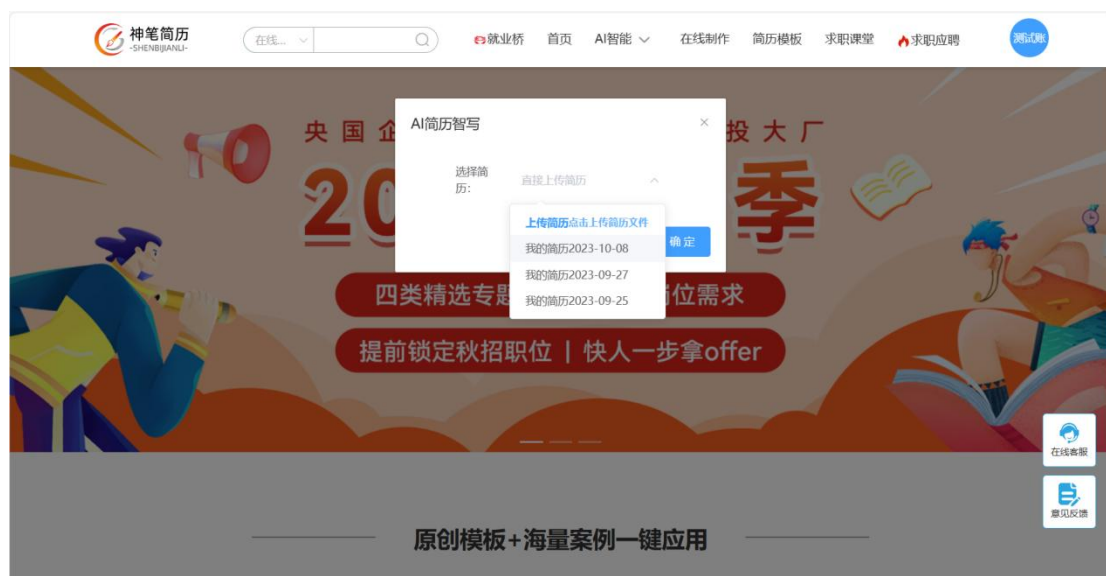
神笔简历
-SHENBIJIANLI-

在线... 

就业桥 首页 AI智能 在线制作 简历模板 求职课堂 求职应聘 测试账

央国企 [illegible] 投大厂

20 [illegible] 季

四类精选专题 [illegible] 位需求

提前锁定秋招职位 | 快人一步拿offer

AI简历智写

×

选择简历:

直接上传简历

上传简历点击上传简历文件

我的简历2023-10-08

我的简历2023-09-27

我的简历2023-09-25

确定

在线客服

意见反馈

原创模板+海量案例一键应用